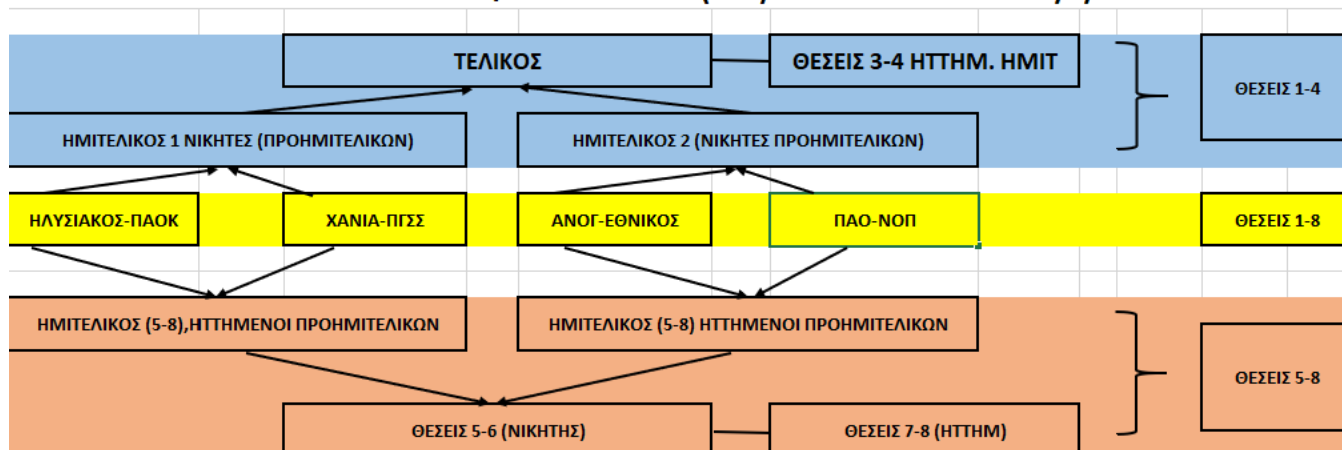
ΤΕΛΙΚΟΣ

ΘΕΣΕΙΣ 3-4 ΗΤΤΗΜ. ΗΜΙΤ

ΘΕΣΕΙΣ 1-4

ΗΜΙΤΕΛΙΚΟΣ 1 ΝΙΚΗΤΕΣ (ΠΡΟΗΜΙΤΕΛΙΚΩΝ)

ΗΜΙΤΕΛΙΚΟΣ 2 (ΝΙΚΗΤΕΣ ΠΡΟΗΜΙΤΕΛΙΚΩΝ)

ΗΛΥΣΙΑΚΟΣ-ΠΑΟΚ

ΧΑΝΙΑ-ΠΓΣΣ

ΑΝΟΓ-ΕΘΝΙΚΟΣ

ΠΑΟ-ΝΟΠ

ΘΕΣΕΙΣ 1-8

ΗΜΙΤΕΛΙΚΟΣ (5-8),ΗΤΤΗΜΕΝΟΙ ΠΡΟΗΜΙΤΕΛΙΚΩΝ

ΗΜΙΤΕΛΙΚΟΣ (5-8) ΗΤΤΗΜΕΝΟΙ ΠΡΟΗΜΙΤΕΛΙΚΩΝ

ΘΕΣΕΙΣ 5-8

ΘΕΣΕΙΣ 5-6 (ΝΙΚΗΤΗΣ)

ΘΕΣΕΙΣ 7-8 (ΗΤΤΗΜ)